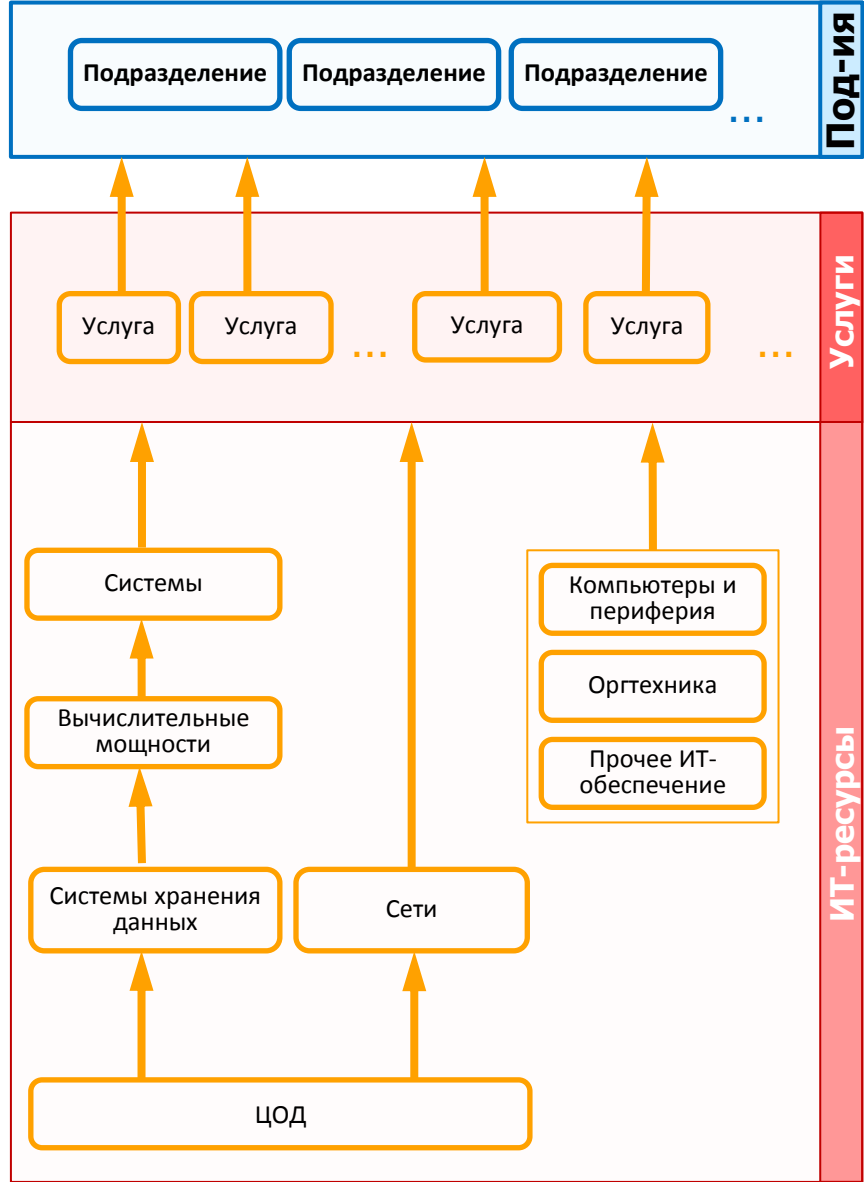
Под-ия

Подразделение

Подразделение

Подразделение

...

Услуги

Услуга

Услуга

...

Услуга

Услуга

...

ИТ-ресурсы

Системы

Вычислительные мощности

Системы хранения данных

Сети

Компьютеры и периферия

Оргтехника

Прочее ИТ-обеспечение

ЦОД